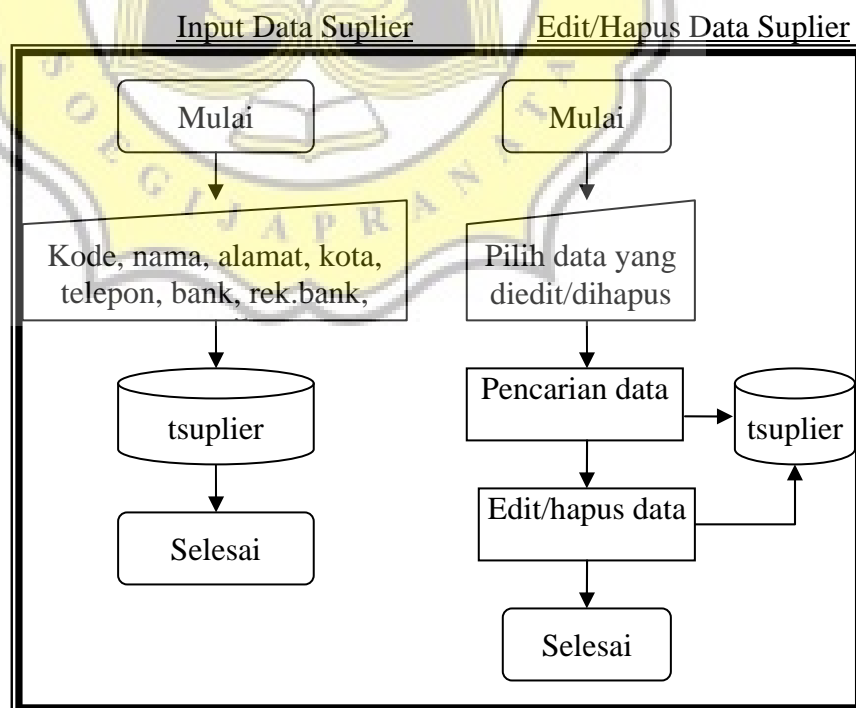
Input Data Suplier

Edit/Hapus Data Suplier

Mulai

Kode, nama, alamat, kota, telepon, bank, rek.bank,

tsuplier

Selesai

Mulai

Pilih data yang diedit/dihapus

Pencarian data

tsuplier

Edit/hapus data

Selesai

SOEGIJAPRANATA